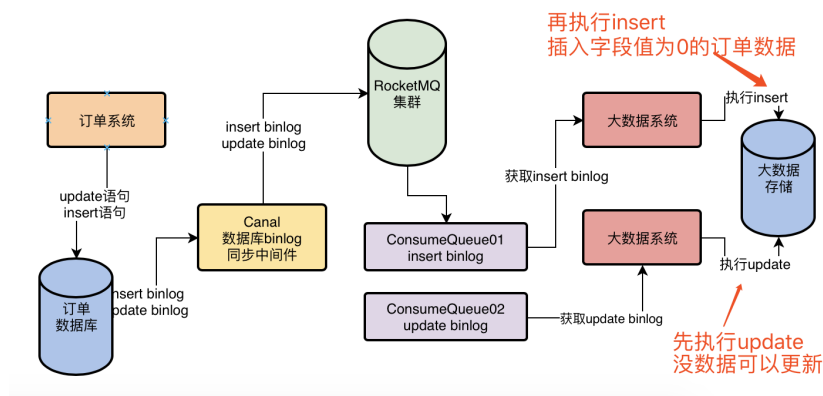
再执行insert
插入字段值为0的订单数据

订单系统

update语句
insert语句

订单
数据库

insert binlog
update binlog

Canal
数据库binlog
同步中间件

insert binlog
update binlog

RocketMQ
集群

ConsumeQueue01
insert binlog

ConsumeQueue02
update binlog

获取insert binlog

获取update binlog

大数据系统

大数据系统

执行insert

执行update

大数据
存储

先执行update
没数据可以更新